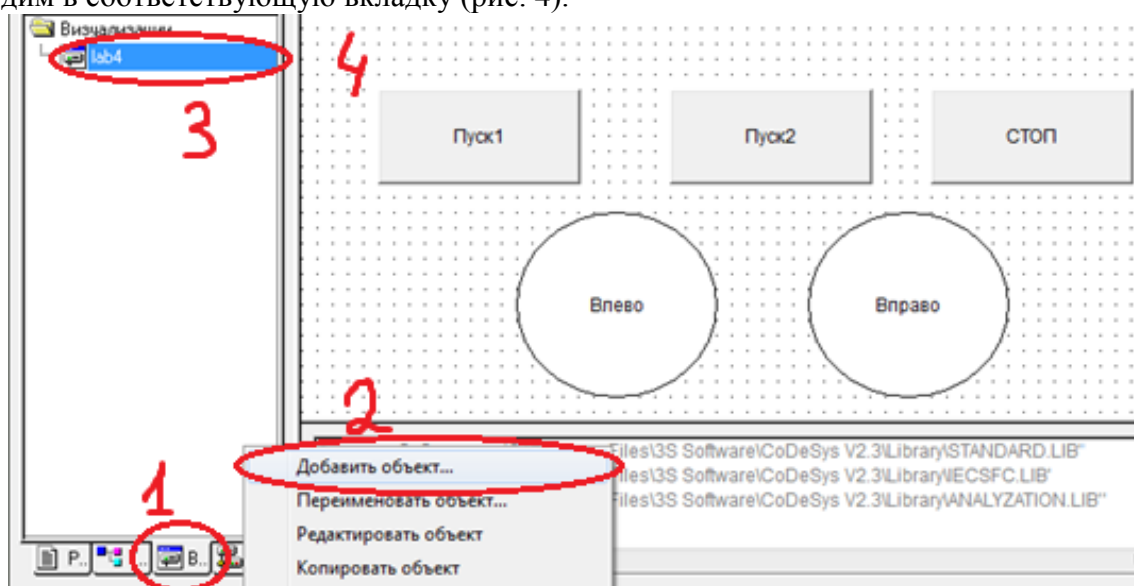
дим в соответствующую вкладку (рис. 4).

Визуализации
lab4
3
4
Пуск1
Пуск2
СТОП
Влево
Вправо
2
Files\3S Software\CoDeSys V2.3\Library\STANDARD.LIB"
Files\3S Software\CoDeSys V2.3\Library\IECSFC.LIB'
Files\3S Software\CoDeSys V2.3\Library\ANALYZATION.LIB"
Добавить объект...
Переименовать объект...
Редактировать объект
Копировать объект
1
P..
B..